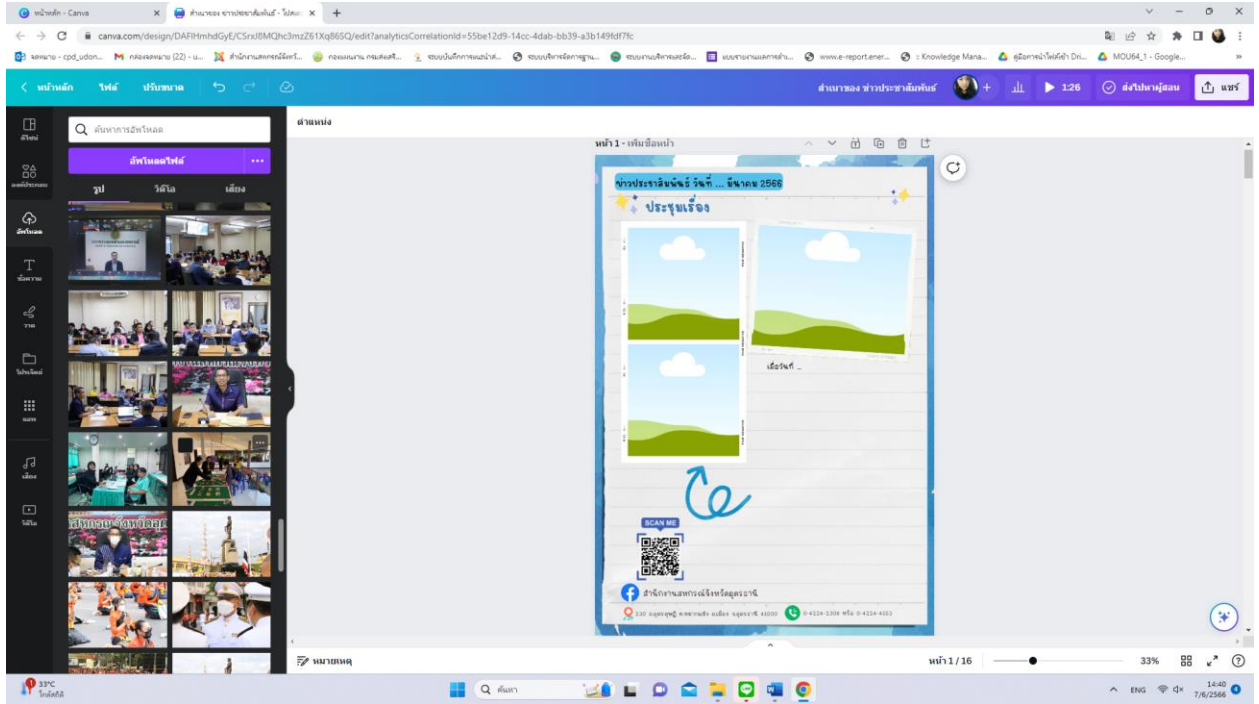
หน้าหลัก - Canva
สำเนาของ ข่าวประชาสัมพันธ์ - ไม่มี
canva.com/design/DAFIMmhdGyE/CSrxI8MQhc3mzZ61Xq86SQ/edit?analyticsCorrelationId=55be12d9-14cc-4dab-bb39-a3b149fdf7fc

< หน้าหลัก ไฟล์ ปรับขนาด
สำเนาของ ข่าวประชาสัมพันธ์
126
ส่งไปหาผู้สอน
แชร์

ค้นหาการอัพโหลด
อัพโหลดไฟล์
รูป วิดีโอ เสียง

ตำแหน่ง
หน้า 1 - เพิ่มชื่อหน้า

ข่าวประชาสัมพันธ์ วันที่ ... ธันวาคม 2566
ประชุมเรื่อง
เมื่อวันที่ ...
SCAN ME
สำนักงานสหกรณ์จังหวัดอุดรธานี

หมายเหตุ
หน้า 1 / 16
33%

33°C
ค้นหา
ENG
14:40
7/6/2566